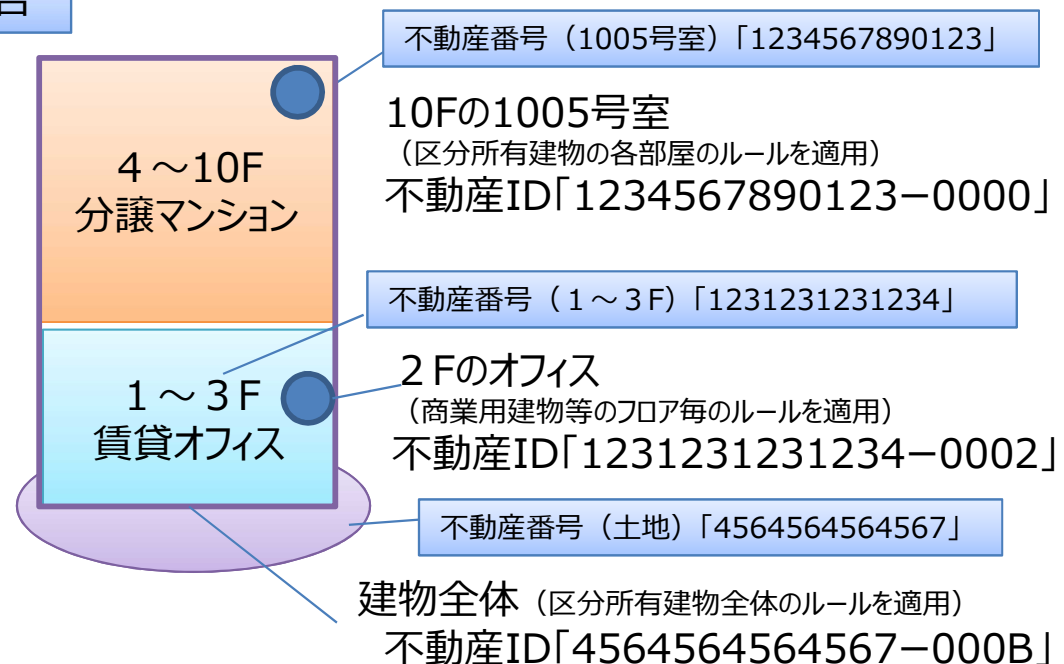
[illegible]

不動産番号（1005号室）「1234567890123」

4～10F
分譲マンション

10Fの1005号室
（区分所有建物の各部屋のルールを適用）
不動産ID「1234567890123－0000」

不動産番号（１～３F）「1231231231234」

１～３F
賃貸オフィス

２Fのオフィス
（商業用建物等のフロア毎のルールを適用）
不動産ID「1231231231234－0002」

不動産番号（土地）「4564564564567」

建物全体（区分所有建物全体のルールを適用）
不動産ID「4564564564567－000B」